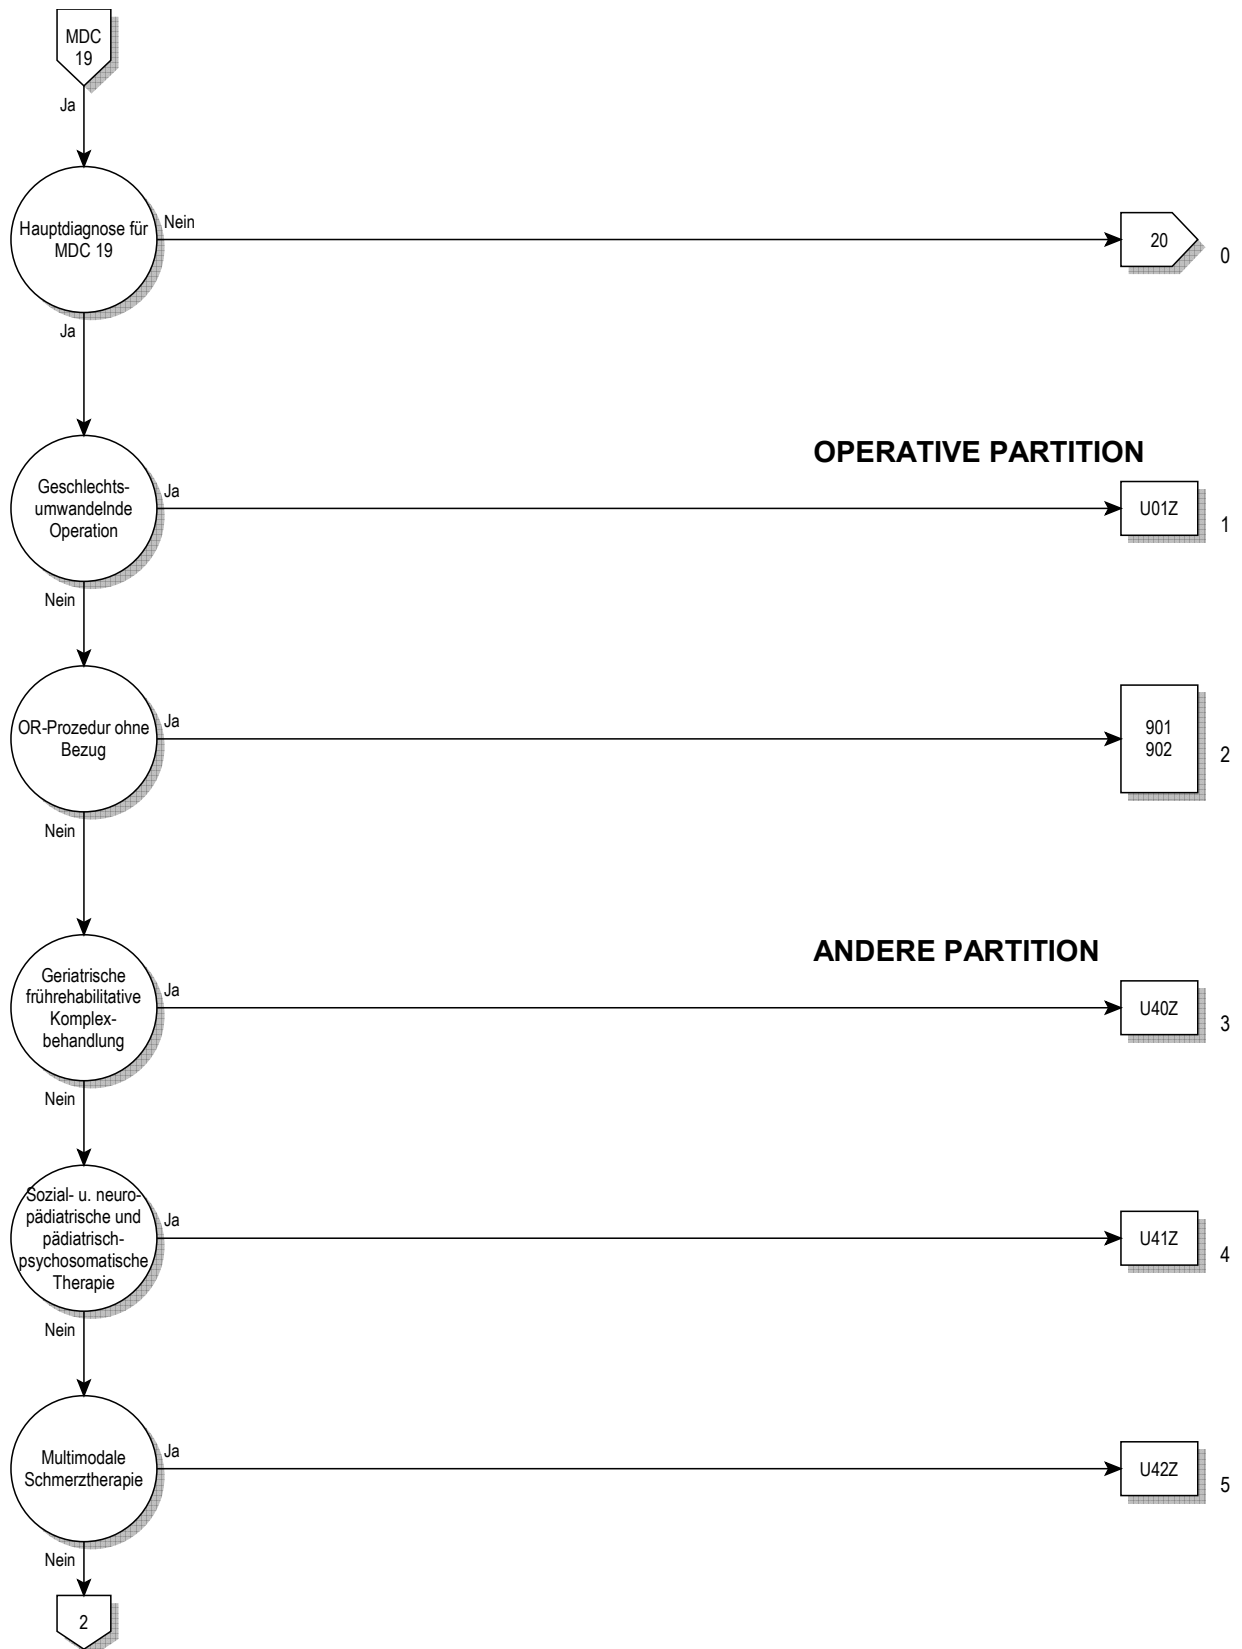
MDC 19

Ja

Hauptdiagnose für MDC 19

Nein

20

0

Ja

OPERATIVE PARTITION

Geschlechtsumwandelnde Operation

Ja

U01Z

1

Nein

OR-Prozedur ohne Bezug

Ja

901
902

2

Nein

ANDERE PARTITION

Geriatrische frührehabilitative Komplexbehandlung

Ja

U40Z

3

Nein

Sozial- u. neuropädiatrische und pädiatrisch-psychosomatische Therapie

Ja

U41Z

4

Nein

Multimodale Schmerztherapie

Ja

U42Z

5

Nein

2